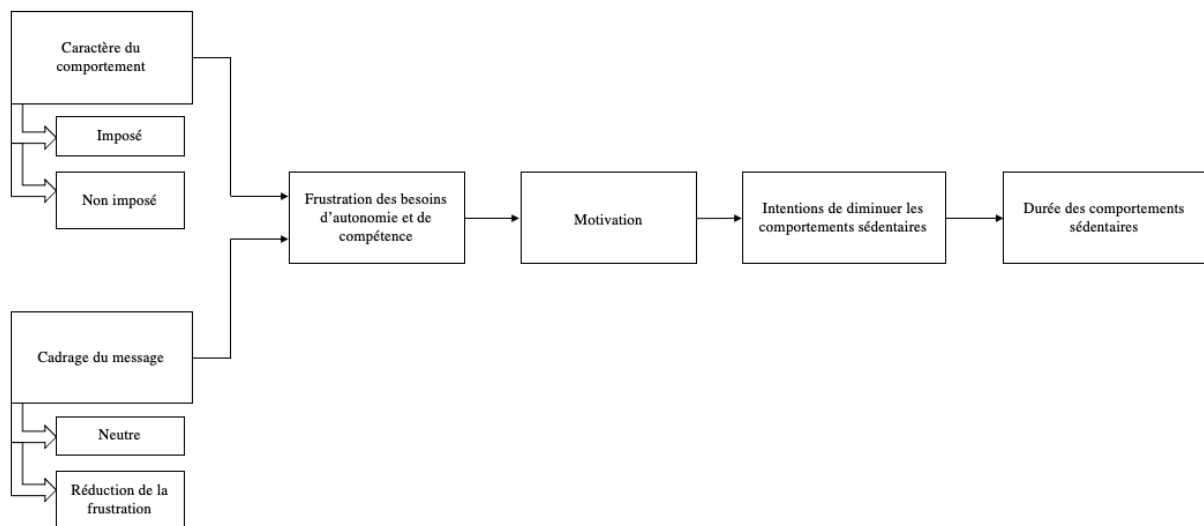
Caractère du comportement

Imposé

Non imposé

Cadrage du message

Neutre

Réduction de la frustration

Frustration des besoins d'autonomie et de compétence

Motivation

Intentions de diminuer les comportements sédentaires

Durée des comportements sédentaires